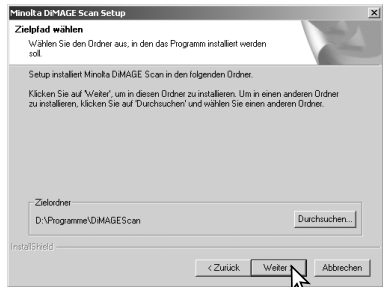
Minolta DiMAGE Scan Setup

Zielpfad wählen
Wählen Sie den Ordner aus, in den das Programm installiert werden soll.

Setup installiert Minolta DiMAGE Scan in den folgenden Ordner.

Klicken Sie auf 'Weiter', um in diesen Ordner zu installieren. Um in einen anderen Ordner zu installieren, klicken Sie auf 'Durchsuchen' und wählen Sie einen anderen Ordner.

Zielordner
D:\Programme\DiMAGEScan

Durchsuchen...

InstallShield

< Zurück
Weiter
Abbrechen